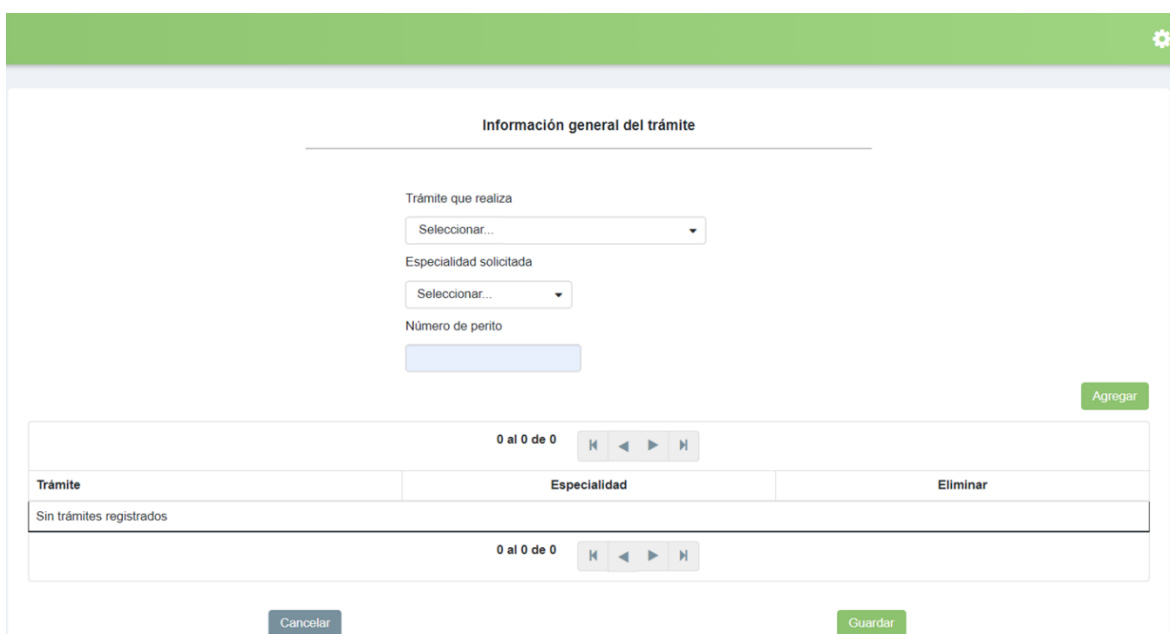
Información general del trámite

Trámite que realiza

Seleccionar...

Especialidad solicitada

Seleccionar...

Número de perito

Agregar

0 al 0 de 0

| Trámite | Especialidad | Eliminar |
|---|---|---|
| Sin trámites registrados | | |

0 al 0 de 0

Cancelar

Guardar